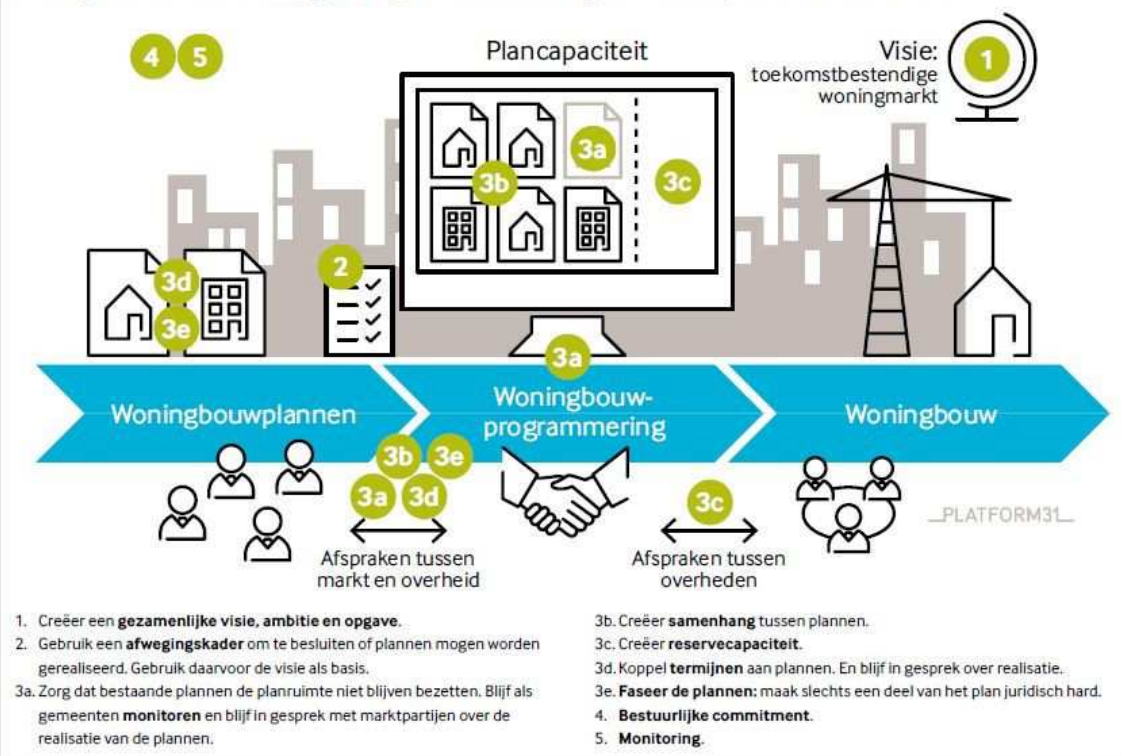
4 5

Plancapaciteit

Visie: toekomstbestendige woningmarkt

1

3a

3b

3c

2

3d

3e

3a

Woningbouwplannen

Woningbouwprogrammering

Woningbouw

3b 3e

3a 3d

3c

PLATFORM31

Afspraken tussen markt en overheid

Afspraken tussen overheden

1. Creëer een **gezamenlijke visie, ambitie en opgave**.
2. Gebruik een **afwegingskader** om te besluiten of plannen mogen worden gerealiseerd. Gebruik daarvoor de visie als basis.
3a. Zorg dat bestaande plannen de planruimte niet blijven bezetten. Blijf als gemeenten **monitoren** en blijf in gesprek met marktpartijen over de realisatie van de plannen.

3b. Creëer **samenhang** tussen plannen.
3c. Creëer **reservecapaciteit**.
3d. Koppel **termijnen** aan plannen. En blijf in gesprek over realisatie.
3e. **Faseer de plannen:** maak slechts een deel van het plan juridisch hard.
4. **Bestuurlijke commitment**.
5. **Monitoring**.